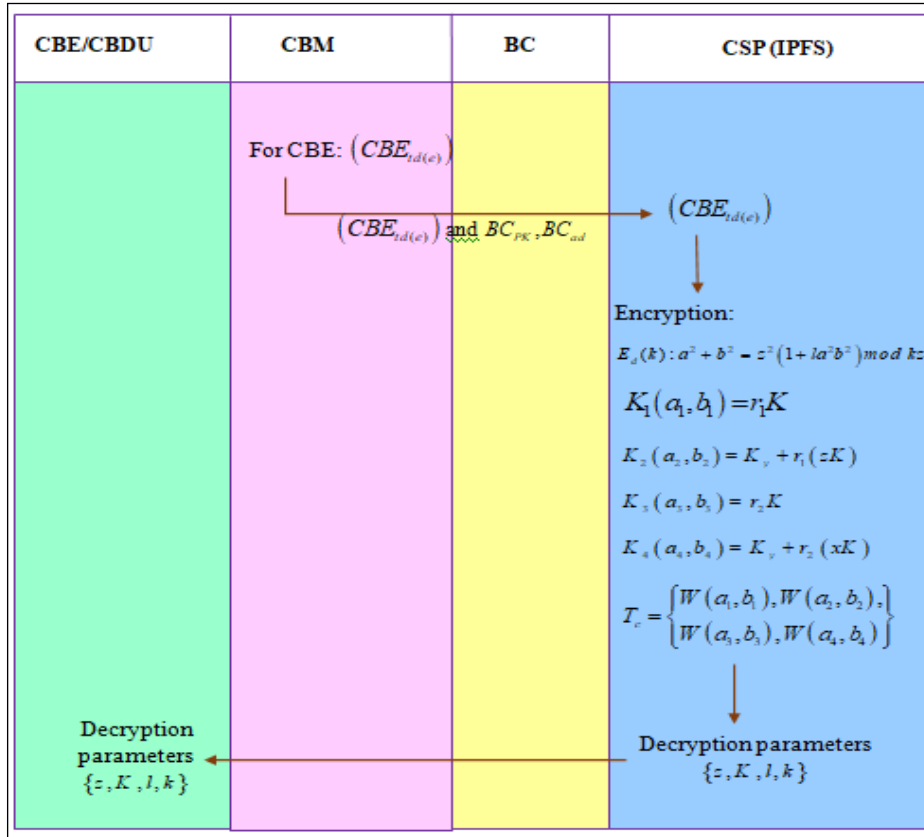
| CBE/CBDU | CBM | BC | CSP (IPFS) |
|---|---|---|---|

For CBE: $\left(CBE_{td(e)}\right)$

$\left(CBE_{td(e)}\right)$ and $BC_{PK}, BC_{ad}$

$\left(CBE_{td(e)}\right)$

Encryption:

$E_d(k): a^2 + b^2 = z^2\left(1 + la^2b^2\right) mod\ kz$

$K_1(a_1, b_1) = r_1K$

$K_2(a_2, b_2) = K_v + r_1(zK)$

$K_3(a_3, b_3) = r_2K$

$K_4(a_4, b_4) = K_v + r_2(xK)$

$T_c = \begin{Bmatrix} W(a_1, b_1), W(a_2, b_2), \\ W(a_3, b_3), W(a_4, b_4) \end{Bmatrix}$

Decryption parameters $\{z, K, l, k\}$

Decryption parameters $\{z, K, l, k\}$